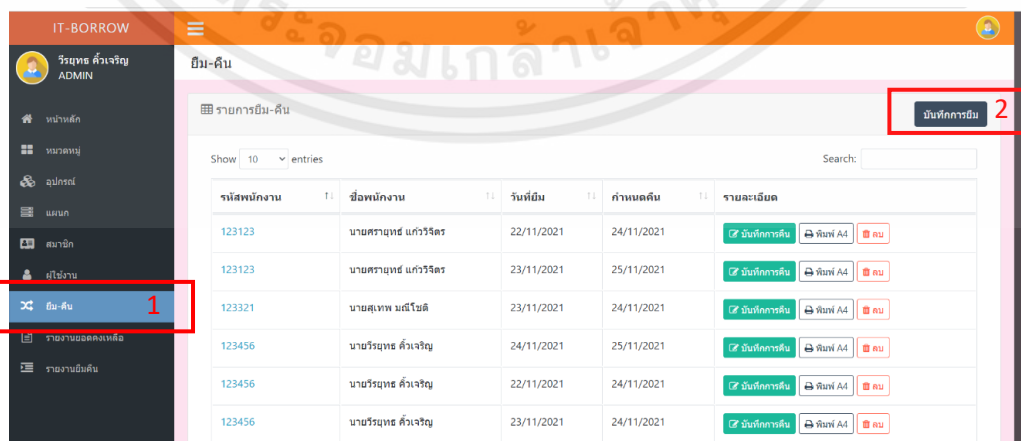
IT-BORROW

วีรยุทธ คิ้วเจริญ
ADMIN

หน้าหลัก
หมวดหมู่
อุปกรณ์
แผนก
สมาชิก
ผู้ใช้งาน
ยืม-คืน
รายงานยอดคงเหลือ
รายงานยืมคืน

1

ยืม-คืน

รายการยืม-คืน

บันทึกการยืม

2

Show 10 entries

Search:

| รหัสพนักงาน | ชื่อพนักงาน | วันที่ยืม | กำหนดคืน | รายละเอียด |
|---|---|---|---|---|
| 123123 | นายศรายุทธ์ แก้ววิจิตร | 22/11/2021 | 24/11/2021 | บันทึกการคืน พิมพ์ A4 ลบ |
| 123123 | นายศรายุทธ์ แก้ววิจิตร | 23/11/2021 | 25/11/2021 | บันทึกการคืน พิมพ์ A4 ลบ |
| 123321 | นายสุเทพ มณีโชติ | 23/11/2021 | 24/11/2021 | บันทึกการคืน พิมพ์ A4 ลบ |
| 123456 | นายวีรยุทธ คิ้วเจริญ | 24/11/2021 | 25/11/2021 | บันทึกการคืน พิมพ์ A4 ลบ |
| 123456 | นายวีรยุทธ คิ้วเจริญ | 22/11/2021 | 24/11/2021 | บันทึกการคืน พิมพ์ A4 ลบ |
| 123456 | นายวีรยุทธ คิ้วเจริญ | 23/11/2021 | 24/11/2021 | บันทึกการคืน พิมพ์ A4 ลบ |